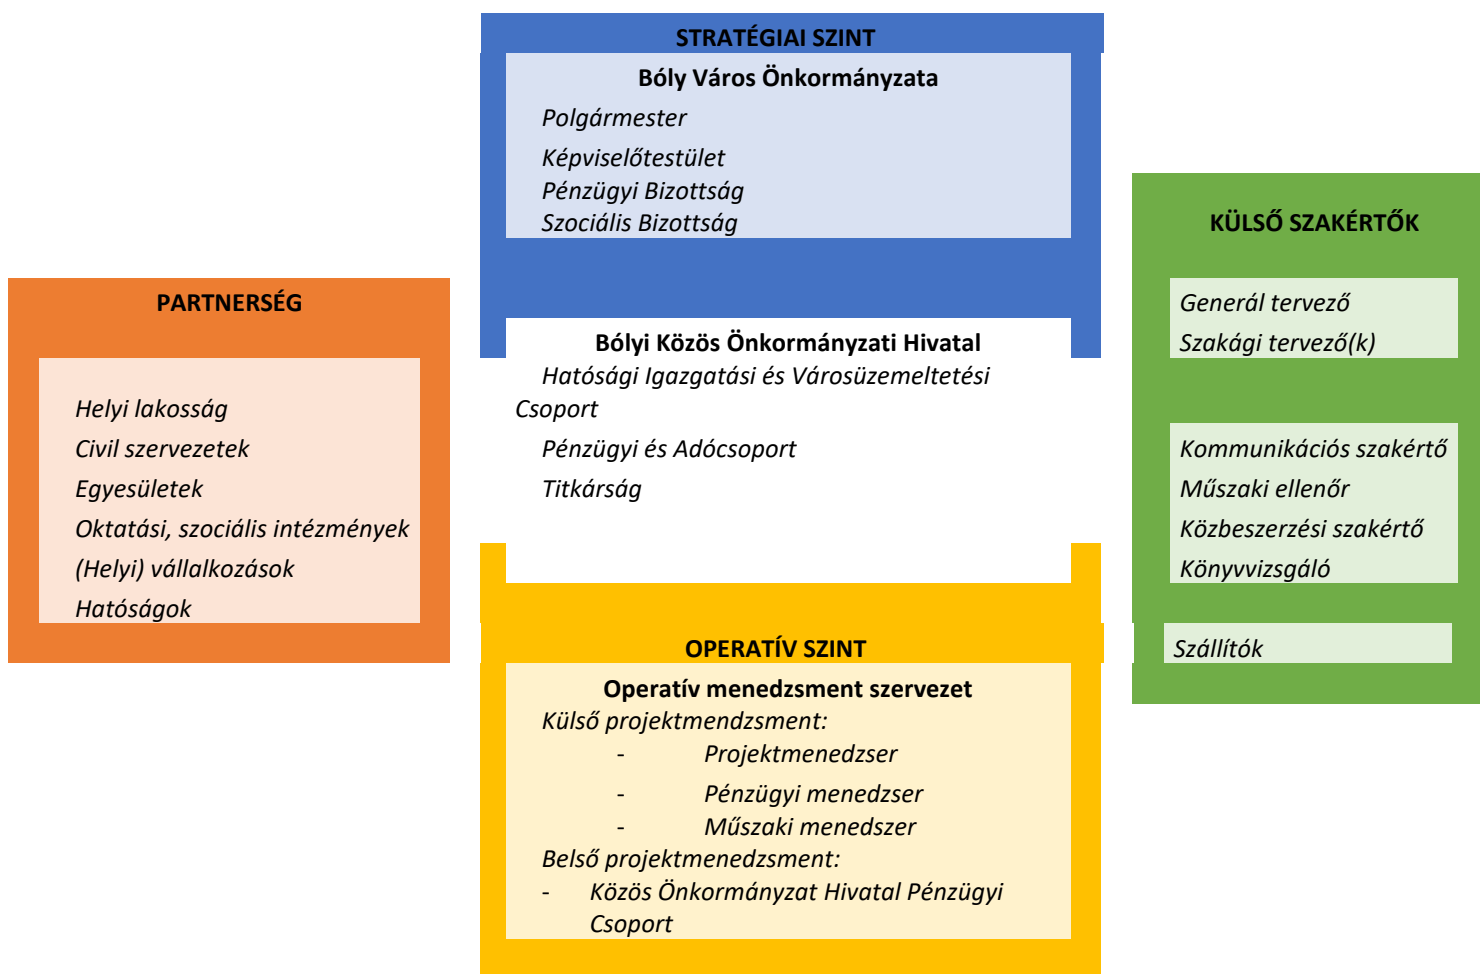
STRATÉGIAI SZINT

Bóly Város Önkormányzata

Polgármester

Képviselőtestület

Pénzügyi Bizottság

Szociális Bizottság

Bólyi Közös Önkormányzati Hivatal

Hatósági Igazgatási és Városüzemeltetési Csoport

Pénzügyi és Adócsoport

Titkárság

PARTNERSÉG

Helyi lakosság

Civil szervezetek

Egyesületek

Oktatási, szociális intézmények

(Helyi) vállalkozások

Hatóságok

KÜLSŐ SZAKÉRTŐK

Generál tervező

Szakági tervező(k)

Kommunikációs szakértő

Műszaki ellenőr

Közbeszerzési szakértő

Könyvvizsgáló

Szállítók

OPERATÍV SZINT

Operatív menedzsment szervezet

Külső projektmendzsment:

- Projektmenedzser

- Pénzügyi menedzser

- Műszaki menedszer

Belső projektmenedzsment:

- Közös Önkormányzat Hivatal Pénzügyi Csoport